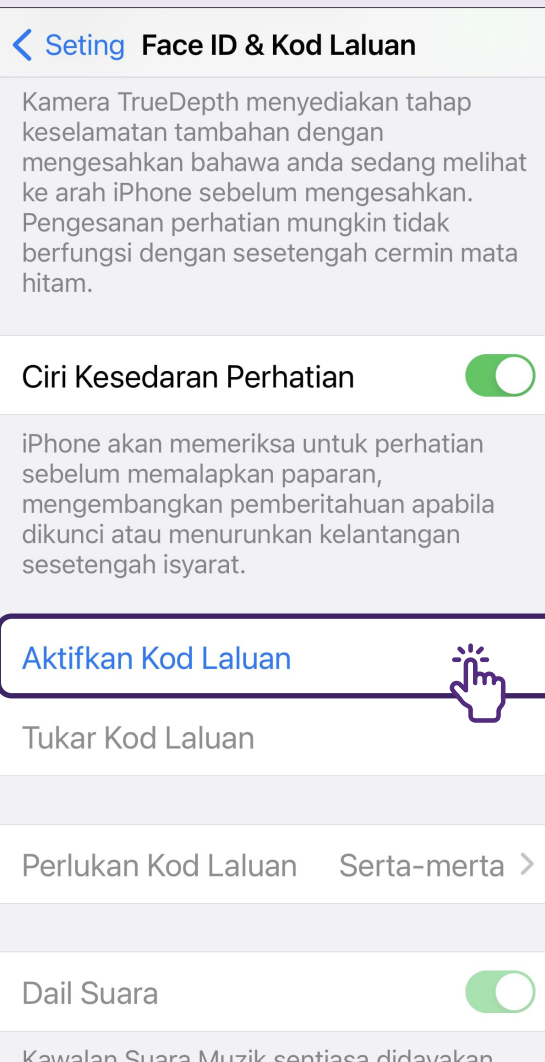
Seting Face ID & Kod Laluan

Kamera TrueDepth menyediakan tahap keselamatan tambahan dengan mengesahkan bahawa anda sedang melihat ke arah iPhone sebelum mengesahkan. Pengesanan perhatian mungkin tidak berfungsi dengan sesetengah cermin mata hitam.

Ciri Kesedaran Perhatian

iPhone akan memeriksa untuk perhatian sebelum memalapkan paparan, mengembangkan pemberitahuan apabila dikunci atau menurunkan kelantangan sesetengah isyarat.

Aktifkan Kod Laluan

Tukar Kod Laluan

Perlukan Kod Laluan Serta-merta

Dail Suara

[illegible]